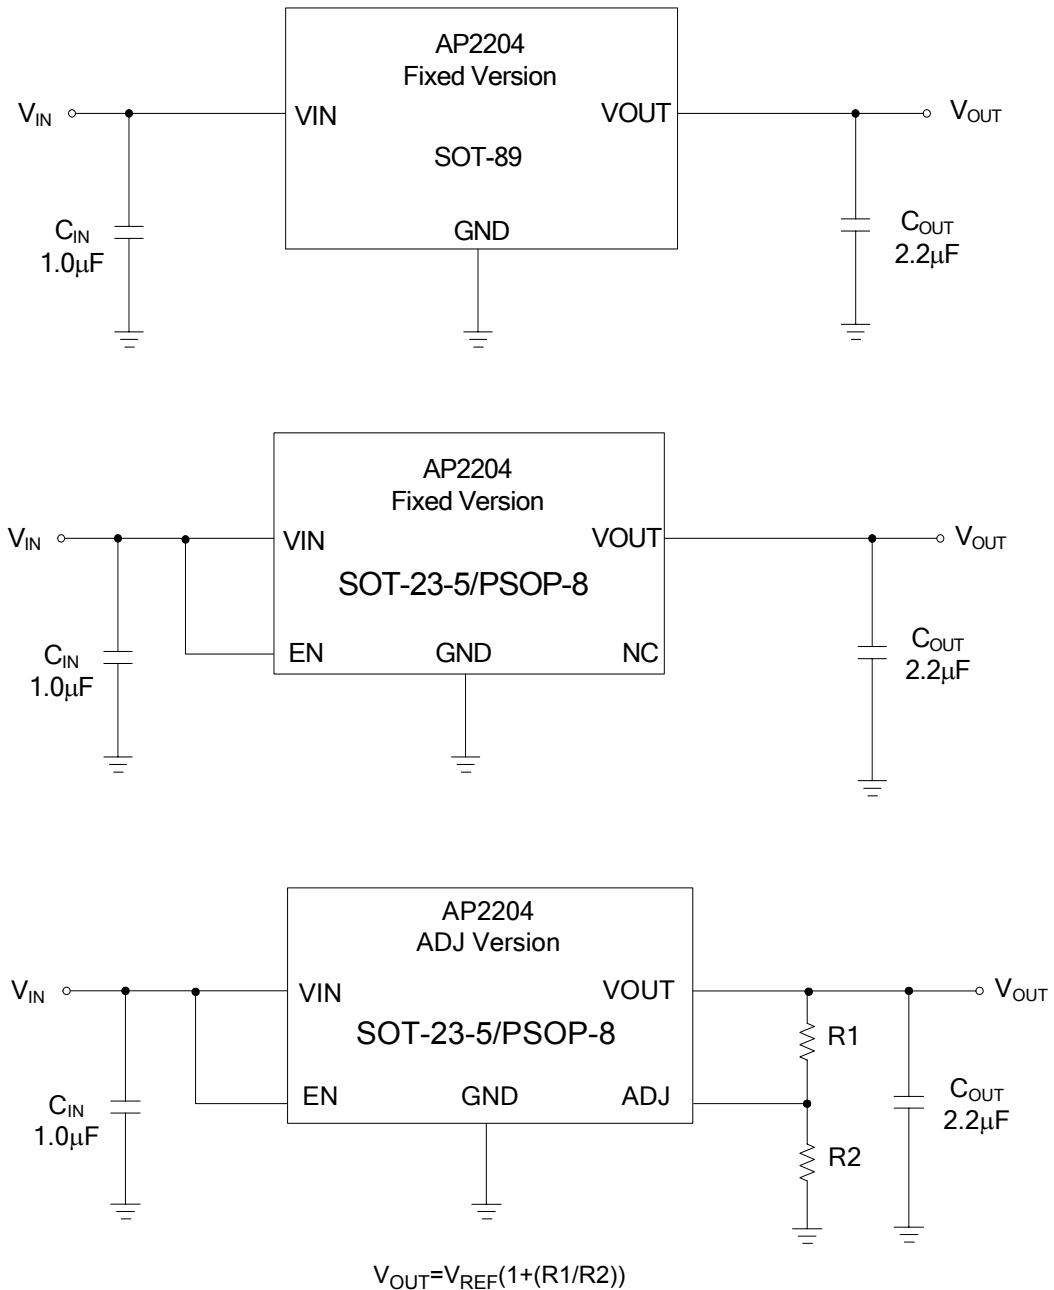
AP2204
Fixed Version

$V_{IN}$

VIN

VOUT

$V_{OUT}$

SOT-89

$C_{IN}$
1.0μF

GND

$C_{OUT}$
2.2μF

AP2204
Fixed Version

$V_{IN}$

VIN

VOUT

$V_{OUT}$

SOT-23-5/PSOP-8

$C_{IN}$
1.0μF

EN

GND

NC

$C_{OUT}$
2.2μF

AP2204
ADJ Version

$V_{IN}$

VIN

VOUT

$V_{OUT}$

SOT-23-5/PSOP-8

R1

$C_{IN}$
1.0μF

EN

GND

ADJ

$C_{OUT}$
2.2μF

R2

$V_{OUT}=V_{REF}(1+(R1/R2))$